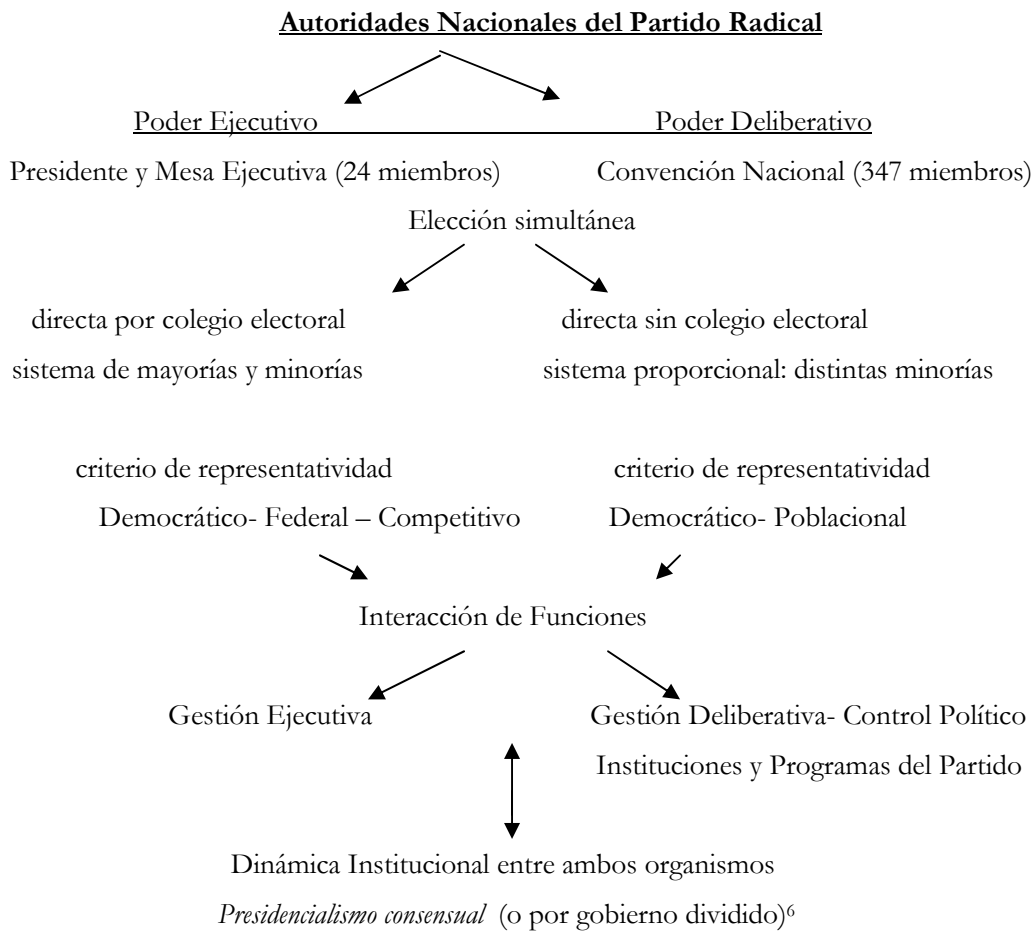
Autoridades Nacionales del Partido Radical

Poder Ejecutivo

Presidente y Mesa Ejecutiva (24 miembros)

Poder Deliberativo

Convención Nacional (347 miembros)

Elección simultánea

directa por colegio electoral

sistema de mayorías y minorías

directa sin colegio electoral

sistema proporcional: distintas minorías

criterio de representatividad

Democrático- Federal – Competitivo

criterio de representatividad

Democrático- Poblacional

Interacción de Funciones

Gestión Ejecutiva

Gestión Deliberativa- Control Político

Instituciones y Programas del Partido

Dinámica Institucional entre ambos organismos

*Presidencialismo consensual* (o por gobierno dividido)$^6$